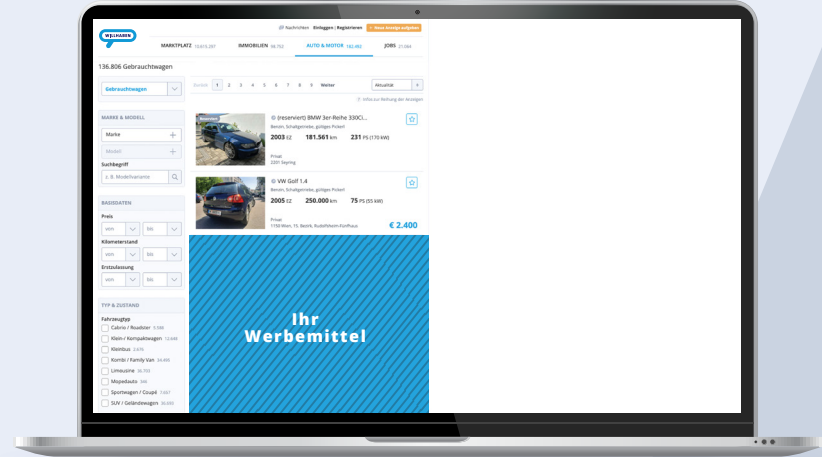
WILLHABEN

Nachrichten Einloggen | Registrieren + Neue Anzeige aufgeben

MARKTPLATZ 10.613.297 IMMOBILIEN 98.753 AUTO & MOTOR 182.492 JOBS 21.084

136.806 Gebrauchtwagen

Gebrauchtwagen

MARKE & MODELL

Marke

Modell

Suchbegriff

z. B. Modellvariante

BASISDATEN

Preis

von bis

Kilometerstand

von bis

Erstzulassung

von bis

TYP & ZUSTAND

Fahrzeugtyp

Cabrio / Roadster 5.986

Klein-/ Kompaktwagen 12.698

Kleinbus 2.476

Kombi / Family Van 34.465

Limousine 36.703

Mopedauto 346

Sportwagen / Coupé 7.667

SUV / Geländewagen 36.493

Zurück 1 2 3 4 5 6 7 8 9 Weiter

Aktualität

Infos zur Reihung der Anzeigen

(reserviert) BMW 3er-Reihe 330Ci...

Benzin, Schaltgetriebe, gültiges Pickerl

2003 EZ 181.561 km 231 PS (170 kW)

Privat
2301 Seyring

VW Golf 1.4

Benzin, Schaltgetriebe, gültiges Pickerl

2005 EZ 250.000 km 75 PS (55 kW)

Privat
1150 Wien, 15. Bezirk, Rudolfsheim-Fünfhaus

€ 2.400

Ihr Werbemittel